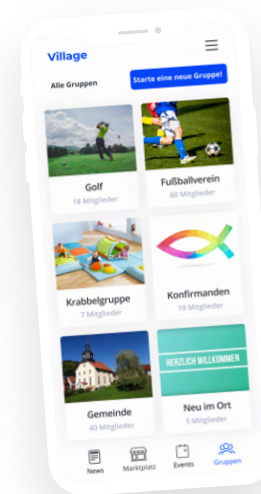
Village

Alle Gruppen

Starte eine neue Gruppe!

Golf
18 Mitglieder

Fußballverein
60 Mitglieder

Krabbelgruppe
7 Mitglieder

Konfirmanden
19 Mitglieder

Gemeinde
40 Mitglieder

HERZLICH WILLKOMMEN

Neu im Ort
5 Mitglieder

News
Marktplatz
Events
Gruppen